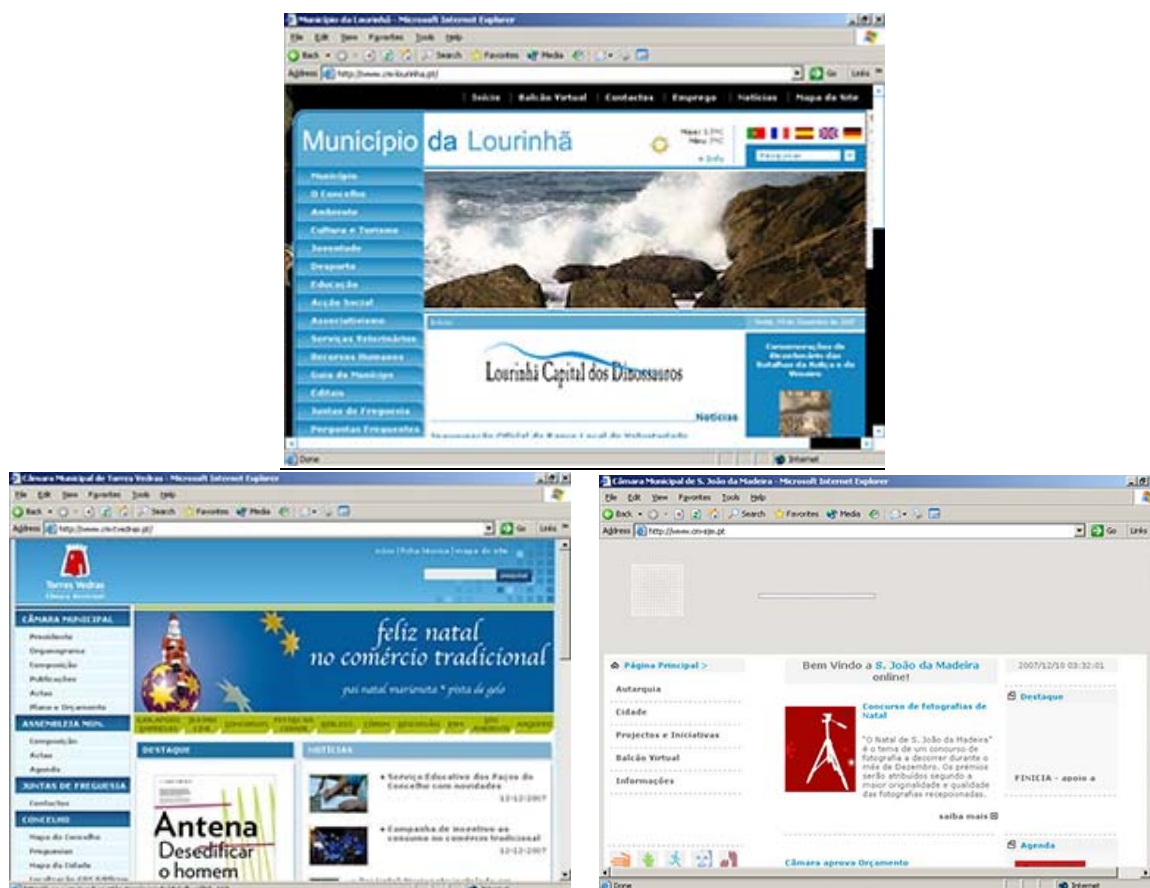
Município da Lourinhã - Microsoft Internet Explorer

File Edit View Favorites Tools Help

Back Search Favorites Media

Address http://www.cm-lourinha.pt/ Go Links

Início | Balcão Virtual | Contactos | Emprego | Notícias | Mapa do Site

Município da Lourinhã

+ Info

Município
O Concelho
Ambiente
Cultura e Turismo
Juventude
Desporto
Educação
Acção Social
Associativismo
Serviços Telemáticos
Recursos Humanos
Guia do Município
Editais
Juntas de Freguesia
Perguntas Frequentes

Lourinhã Capital dos Dinossauros

Notícias

Done Internet

Câmara Municipal de Torres Vedras - Microsoft Internet Explorer

File Edit View Favorites Tools Help

Address http://www.cm-tvedras.pt/ Go Links

Torres Vedras

CÂMARA MUNICIPAL
Presidente
Organograma
Composição
Publicações
Actas
Plano e Orçamento

ASSEMBLEIA MUN.
Composição
Actas
Agenda

JUNTAS DE FREGUESIA
Contactos

CONCELHO
Mapa do Concelho
Freguesias
Mapa da Cidade

feliz natal no comércio tradicional

pai natal marioneta * pista de gelo

DESTAQUE

Antena Desedificar o homem

NOTÍCIAS

Serviço Educativo dos Paços do Concelho com novidades 12-12-2007

Campanha de incentivo ao consumo no comércio tradicional 12-12-2007

Câmara Municipal de S. João da Madeira - Microsoft Internet Explorer

File Edit View Favorites Tools Help

Address http://www.cm-sjm.pt Go Links

Página Principal >
Autarquia
Cidade
Projectos e Iniciativas
Balcão Virtual
Informações

Bem Vindo a S. João da Madeira online!

2007/12/10 03:32:01

Destaque

Concurso de fotografias de Natal

"O Natal de S. João da Madeira" é o tema de um concurso de fotografia a decorrer durante o mês de Dezembro. Os prémios serão atribuídos segundo a maior originalidade e qualidade das fotografias recepcionadas.

saiba mais

FINICIA - apoio a

Agenda

Câmara aprova Orçamento

Done Internet